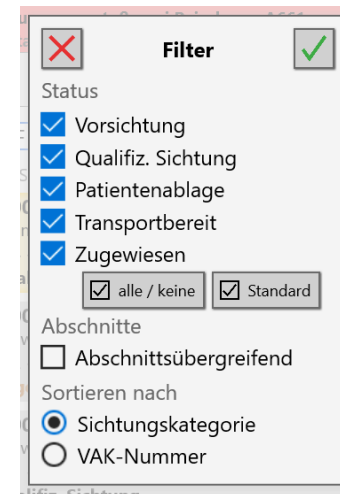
Filter

Status

Vorsichtung

Qualifiz. Sichtung

Patientenablage

Transportbereit

Zugewiesen

alle / keine

Standard

Abschnitte

Abschnittsübergreifend

Sortieren nach

Sichtungskategorie

VAK-Nummer